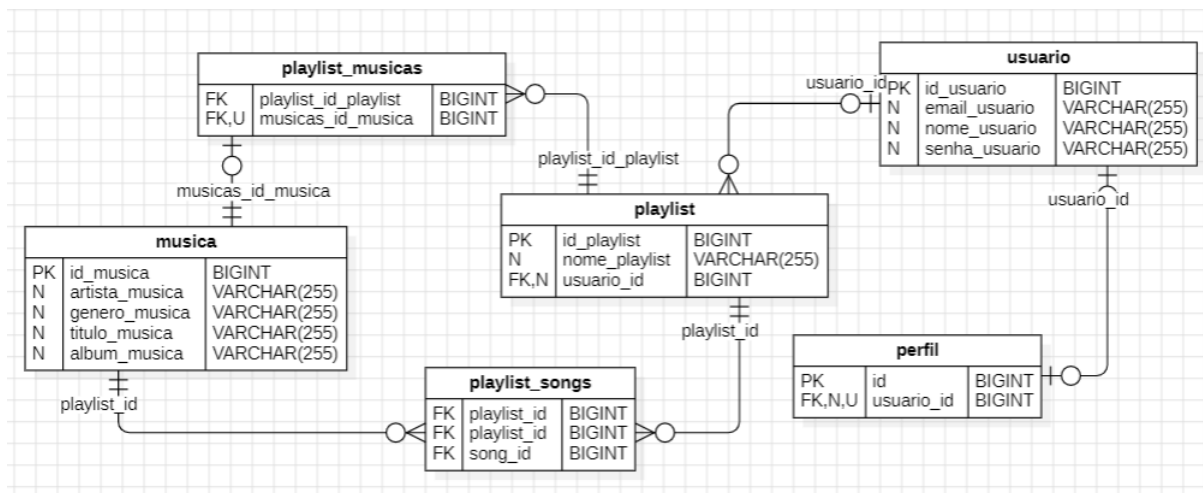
playlist_musicas

| FK | playlist_id_playlist | BIGINT |
|---|---|---|
| FK,U | musicas_id_musica | BIGINT |

musicas_id_musica

musica

| PK | id_musica | BIGINT |
|---|---|---|
| N | artista_musica | VARCHAR(255) |
| N | genero_musica | VARCHAR(255) |
| N | titulo_musica | VARCHAR(255) |
| N | album_musica | VARCHAR(255) |

playlist_id

playlist_id_playlist

playlist

| PK | id_playlist | BIGINT |
|---|---|---|
| N | nome_playlist | VARCHAR(255) |
| FK,N | usuario_id | BIGINT |

playlist_id

playlist_songs

| FK | playlist_id | BIGINT |
|---|---|---|
| FK | playlist_id | BIGINT |
| FK | song_id | BIGINT |

usuario_id

usuario

| PK | id_usuario | BIGINT |
|---|---|---|
| N | email_usuario | VARCHAR(255) |
| N | nome_usuario | VARCHAR(255) |
| N | senha_usuario | VARCHAR(255) |

usuario_id

perfil

| PK | id | BIGINT |
|---|---|---|
| FK,N,U | usuario_id | BIGINT |